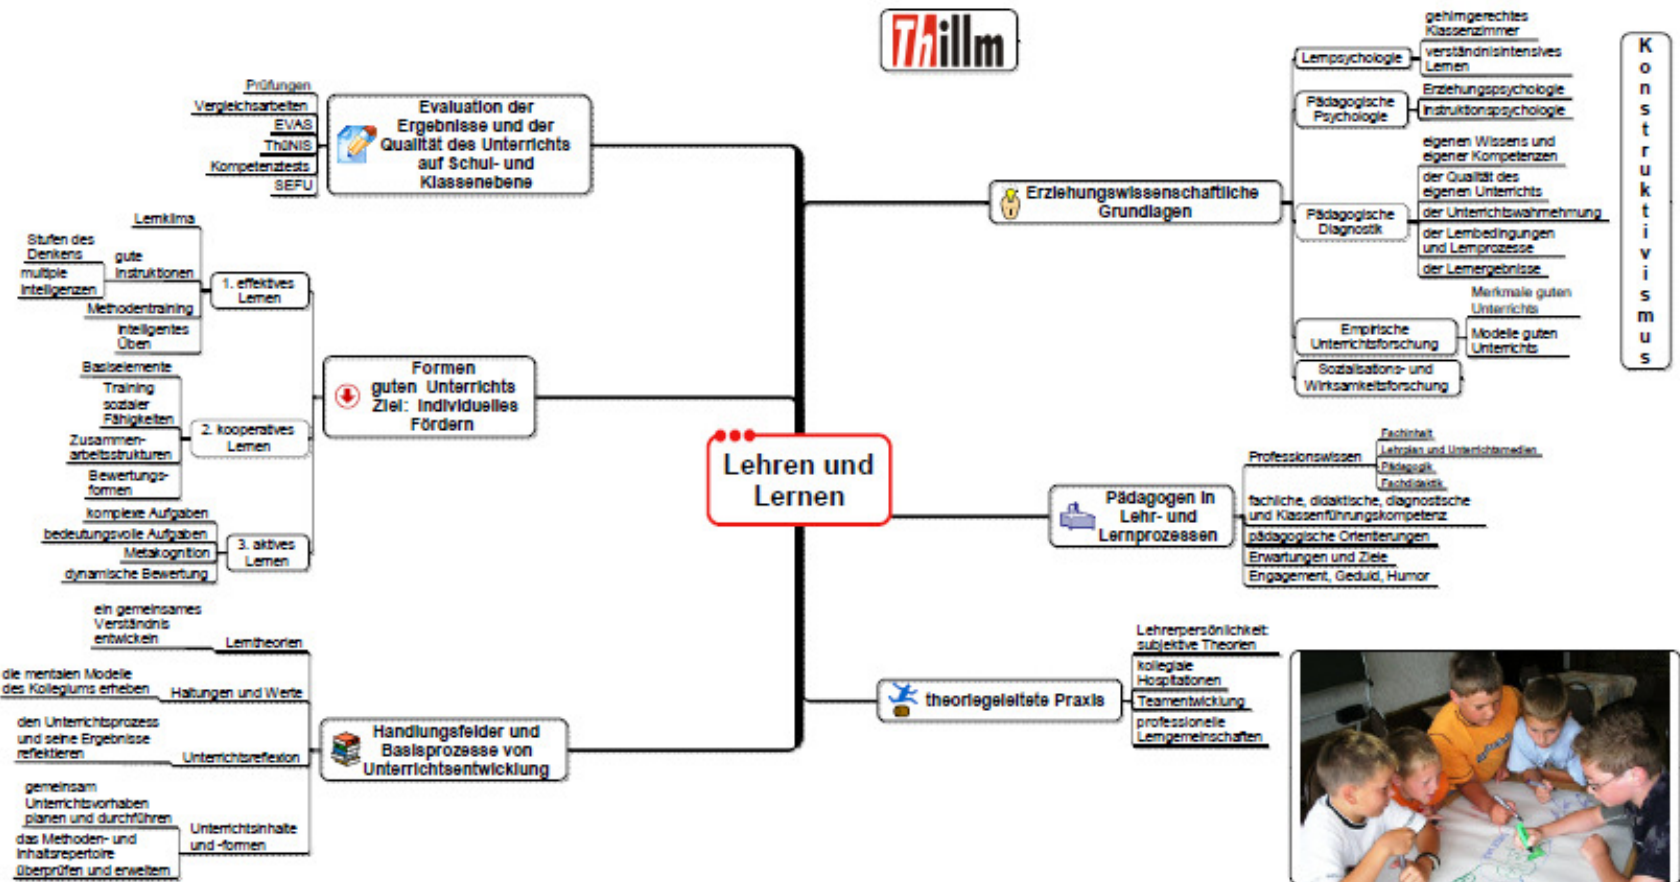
Thillm

Lehren und Lernen

Evaluation der Ergebnisse und der Qualität des Unterrichts auf Schul- und Klassenebene

Prüfungen
Vergleichsarbeiten
EVAS
ThüNIS
Kompetenztests
SEFU

Formen guten Unterrichts Ziel: Individuelles Fördern

1. effektives Lernen
Lernklima
Stufen des Denkens
gute Instruktionen
multiple Intelligenzen
Methodentraining
intelligentes Üben

2. kooperatives Lernen
Basiselemente
Training sozialer Fähigkeiten
Zusammenarbeitsstrukturen
Bewertungsformen

3. aktives Lernen
komplexe Aufgaben
bedeutungsvolle Aufgaben
Metakognition
dynamische Bewertung

Handlungsfelder und Basisprozesse von Unterrichtsentwicklung

Lerntheorien
ein gemeinsames Verständnis entwickeln
Haltungen und Werte
die mentalen Modelle des Kollegiums erheben
Unterrichtsreflexion
den Unterrichtsprozess und seine Ergebnisse reflektieren
Unterrichtsinhalte und -formen
gemeinsam Unterrichtsvorhaben planen und durchführen
das Methoden- und Inhaltsrepertoire überprüfen und erweitern

Erziehungswissenschaftliche Grundlagen

Lernpsychologie
gehirngerechtes Klassenzimmer
verständnisintensives Lernen
Pädagogische Psychologie
Erziehungspsychologie
Instruktionspsychologie
Pädagogische Diagnostik
eigenen Wissens und eigener Kompetenzen
der Qualität des eigenen Unterrichts
der Unterrichtswahrnehmung
der Lernbedingungen und Lernprozesse
der Lernergebnisse
Empirische Unterrichtsforschung
Merkmale guten Unterrichts
Modelle guten Unterrichts
Sozialisations- und Wirksamkeitsforschung

Konstruktivismus

Pädagogen in Lehr- und Lernprozessen

Professionswissen
Fachinhalt
Lehrplan und Unterrichtsmedien
Pädagogik
Fachdidaktik
fachliche, didaktische, diagnostische und Klassenführungskompetenz
pädagogische Orientierungen
Erwartungen und Ziele
Engagement, Geduld, Humor

theoriegeleitete Praxis

Lehrerpersönlichkeit: subjektive Theorien
kollegiale Hospitationen
Teamentwicklung
professionelle Lerngemeinschaften